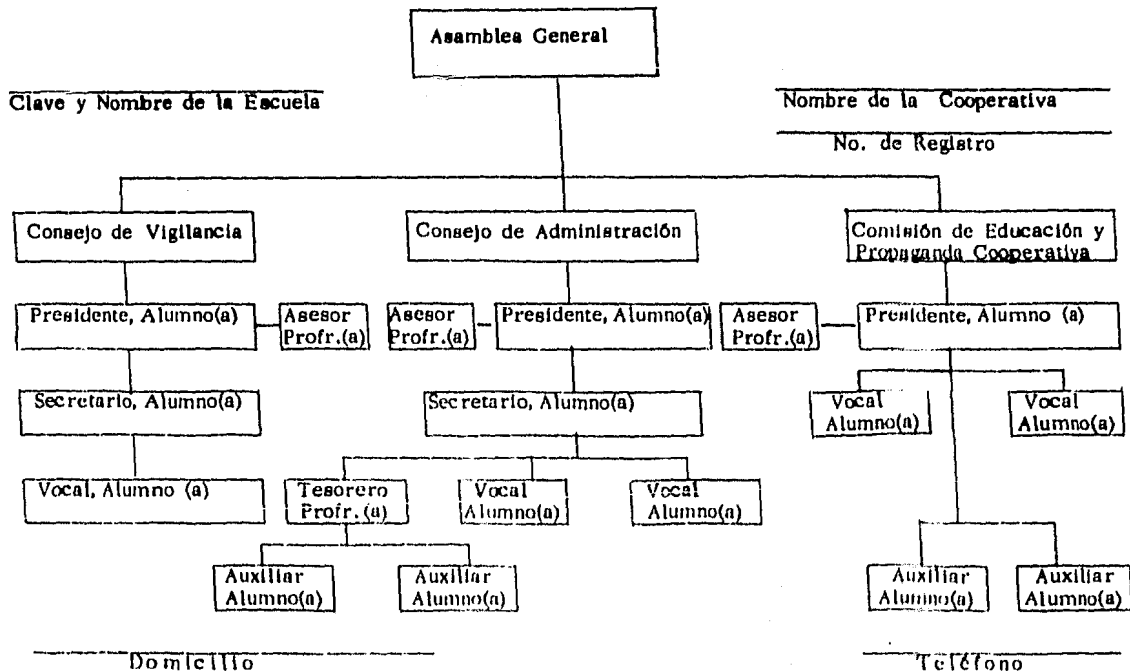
Asamblea General

Clave y Nombre de la Escuela

Nombre de la Cooperativa

No. de Registro

Consejo de Vigilancia

Presidente, Alumno(a)

Asesor Profr.(a)

Secretario, Alumno(a)

Vocal, Alumno (a)

Consejo de Administración

Asesor Profr.(a)

Presidente, Alumno(a)

Secretario, Alumno(a)

Tesorero Profr. (a)

Vocal Alumno(a)

Vocal Alumno(a)

Auxiliar Alumno(a)

Auxiliar Alumno(a)

Comisión de Educación y Propaganda Cooperativa

Asesor Profr.(a)

Presidente, Alumno (a)

Vocal Alumno(a)

Vocal Alumno(a)

Auxiliar Alumno(a)

Auxiliar Alumno(a)

Domicilio

Teléfono